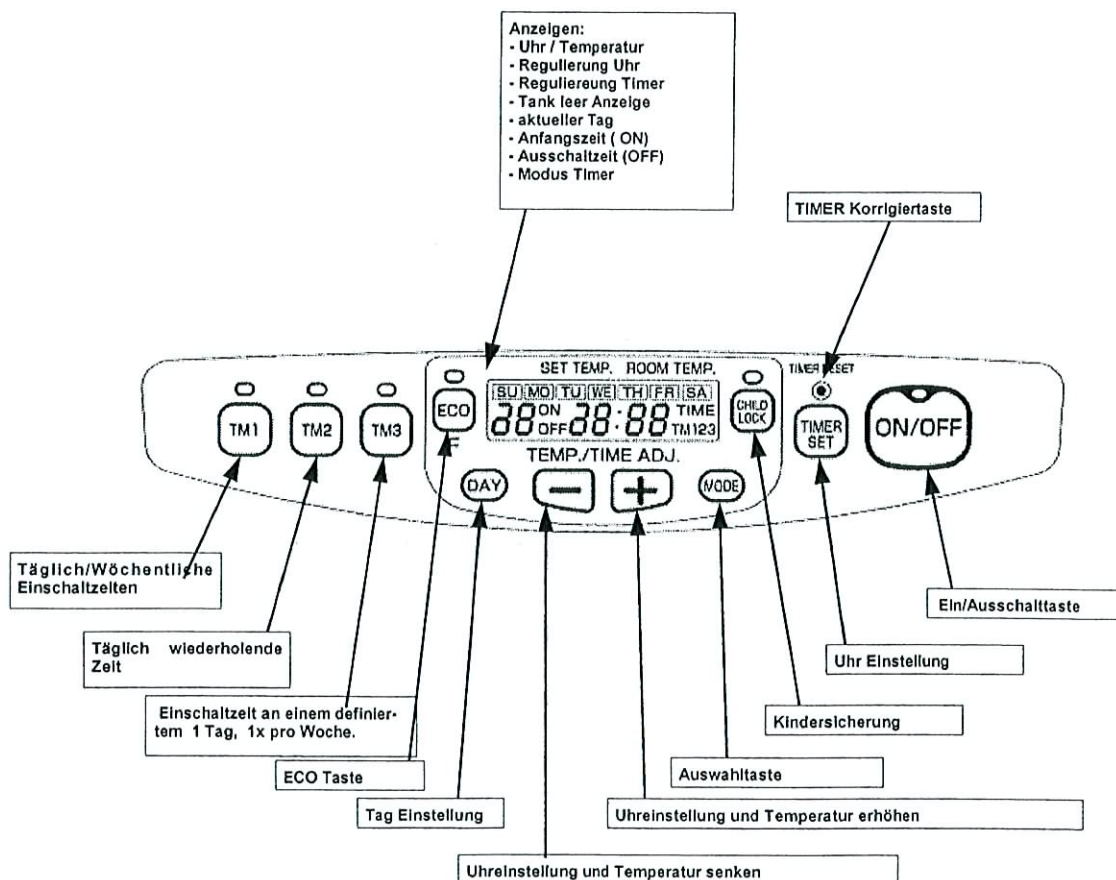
Anzeigen:
- Uhr / Temperatur
- Regulierung Uhr
- Regulierung Timer
- Tank leer Anzeige
- aktueller Tag
- Anfangszeit ( ON)
- Ausschaltzeit (OFF)
- Modus Timer

TIMER Korrigiertaste

SET TEMP. ROOM TEMP.

TIMER RESET

TM1 TM2 TM3 ECO

SU MO TU WE TH FR SA

88 ON OFF 88:88 TIME TM123

CHILD LOCK

TIMER SET

ON/OFF

TEMP./TIME ADJ.

DAY − + MODE

Täglich/Wöchentliche Einschaltzeiten

Ein/Ausschalttaste

Täglich wiederholende Zeit

Uhr Einstellung

Einschaltzeit an einem definiertem 1 Tag, 1x pro Woche.

Kindersicherung

ECO Taste

Auswahltaste

Tag Einstellung

Uhreinstellung und Temperatur erhöhen

Uhreinstellung und Temperatur senken